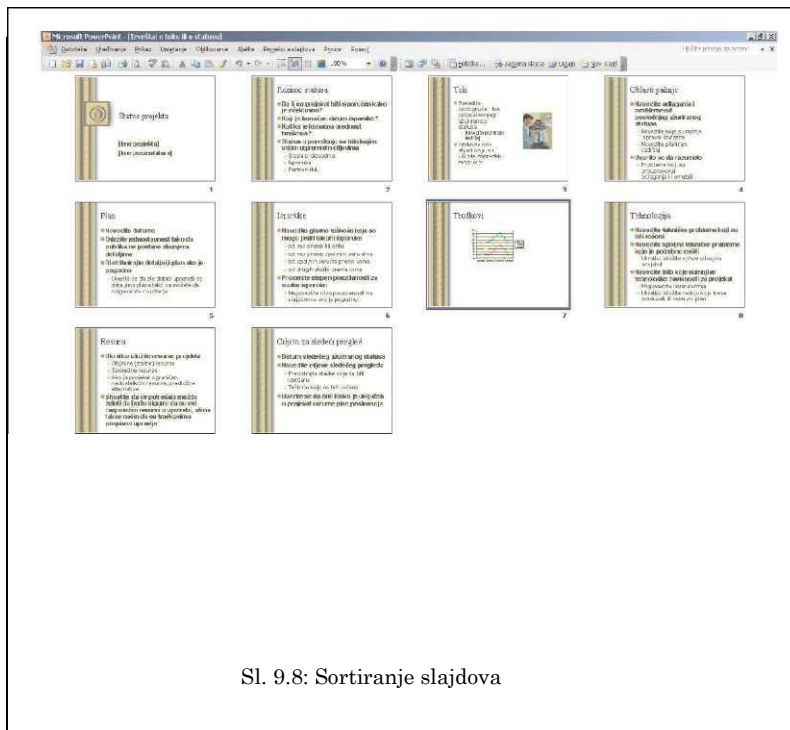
Microsoft PowerPoint - [Izveštaj o toku ili o statusu]

Datoteka Uređivanje Prikaz Umetanje Oblikovanje Alatke Projekcija slajdova Prozor Pomoć

Upišite pitanje za pomoć

100%

Dizajn... Sažetak slajda Novi slajd

Status projekta

[Ime projekta]
[Ime prezentatora]

1

Rezime statusa

Da li se projekat bliži ispunjavanju svojih ciljeva?
Koji je konačan datum isporuke?
Koliki je konačan budžet projekta?
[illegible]
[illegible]

2

Tok

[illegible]

3

Oblast pokrića

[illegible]

4

Plan

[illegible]

5

Isporuke

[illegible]

6

Troškovi

7

Tehnologija

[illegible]

8

Resursi

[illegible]

9

Ciljevi za sledeći pregled

Datum sledećeg izveštaja statusa
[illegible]

10

Sl. 9.8: Sortiranje slajdova